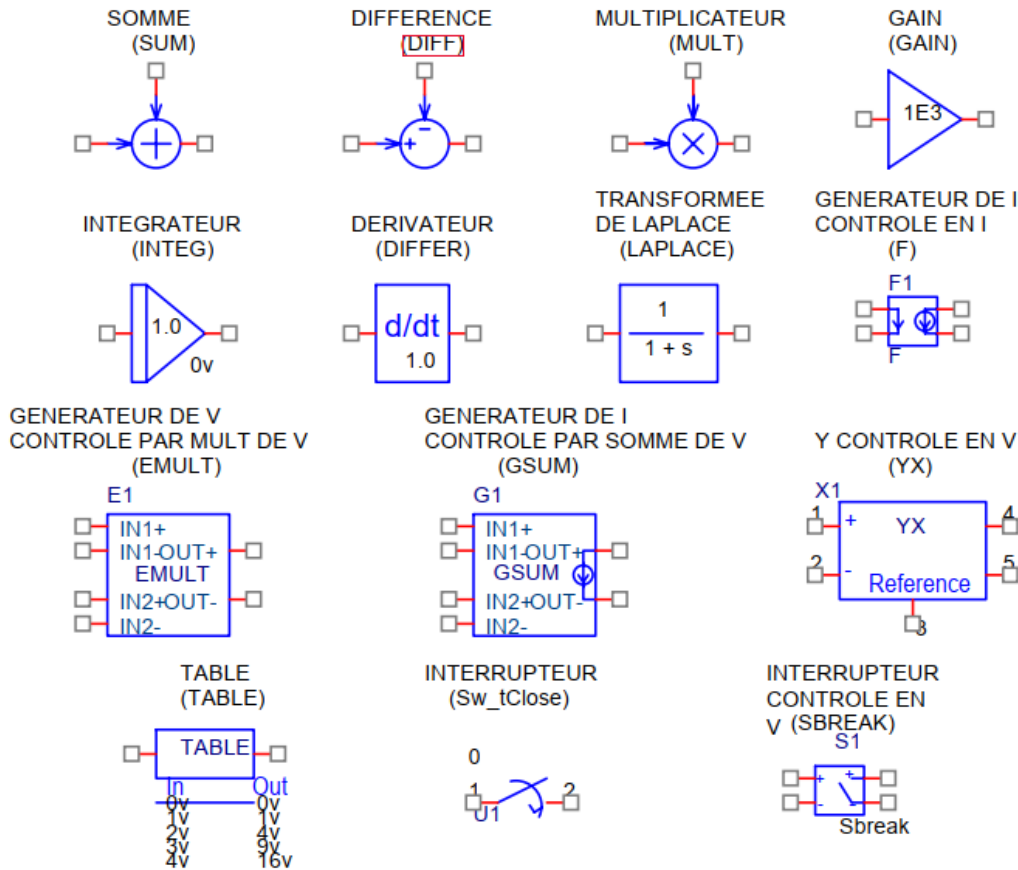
SOMME
(SUM)

DIFFERENCE
(DIFF)

MULTIPLICATEUR
(MULT)

GAIN
(GAIN)

1E3

INTEGRATEUR
(INTEG)

1.0
0v

DERIVATEUR
(DIFFER)

d/dt
1.0

TRANSFORMEE
DE LAPLACE
(LAPLACE)

$\frac{1}{1 + s}$

GENERATEUR DE I
CONTROLE EN I
(F)

F1
F

GENERATEUR DE V
CONTROLE PAR MULT DE V
(EMULT)

E1
IN1+
IN1-OUT+
EMULT
IN2+OUT-
IN2-

GENERATEUR DE I
CONTROLE PAR SOMME DE V
(GSUM)

G1
IN1+
IN1-OUT+
GSUM
IN2+OUT-
IN2-

Y CONTROLE EN V
(YX)

X1
1
+
YX
4
2
-
Reference
5
3

TABLE
(TABLE)

TABLE
In Out
0v 0v
1v 1v
2v 4v
3v 9v
4v 16v

INTERRUPTEUR
(Sw_tClose)

0
1
2
U1

INTERRUPTEUR
CONTROLE EN
V (SBREAK)

S1
+
-
Sbreak